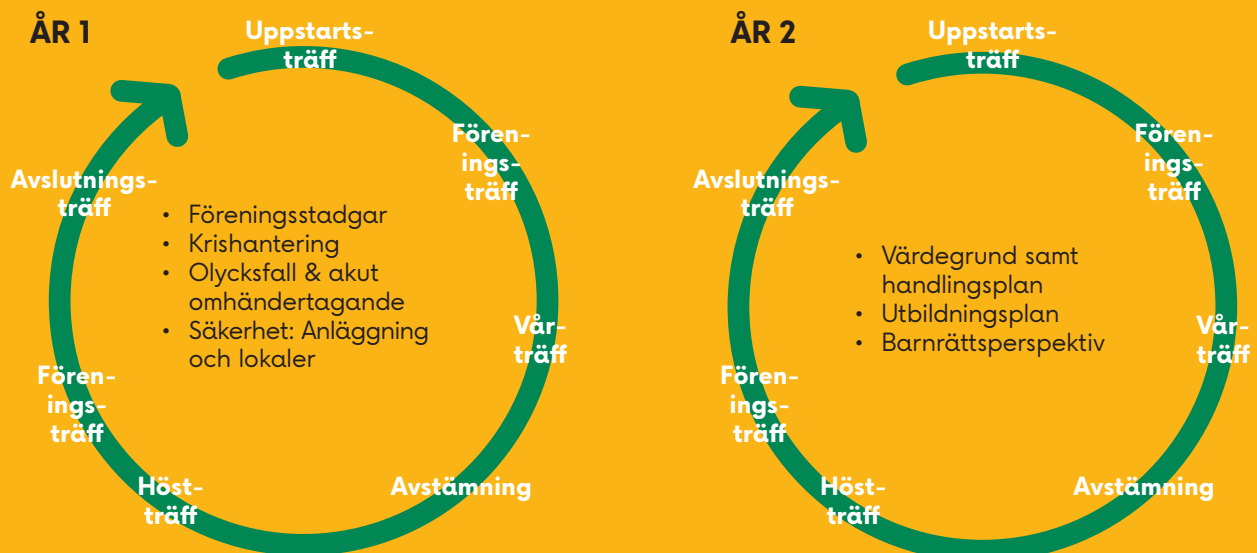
ÅR 1

Uppstarts-träff

Förenings-träff

Vår-träff

Avstämning

Höst-träff

Förenings-träff

Avslutnings-träff

• Föreningsstadgar
• Krishantering
• Olycksfall & akut omhändertagande
• Säkerhet: Anläggning och lokaler

ÅR 2

Uppstarts-träff

Förenings-träff

Vår-träff

Avstämning

Höst-träff

Förenings-träff

Avslutnings-träff

• Värdegrund samt handlingsplan
• Utbildningsplan
• Barnrättsperspektiv